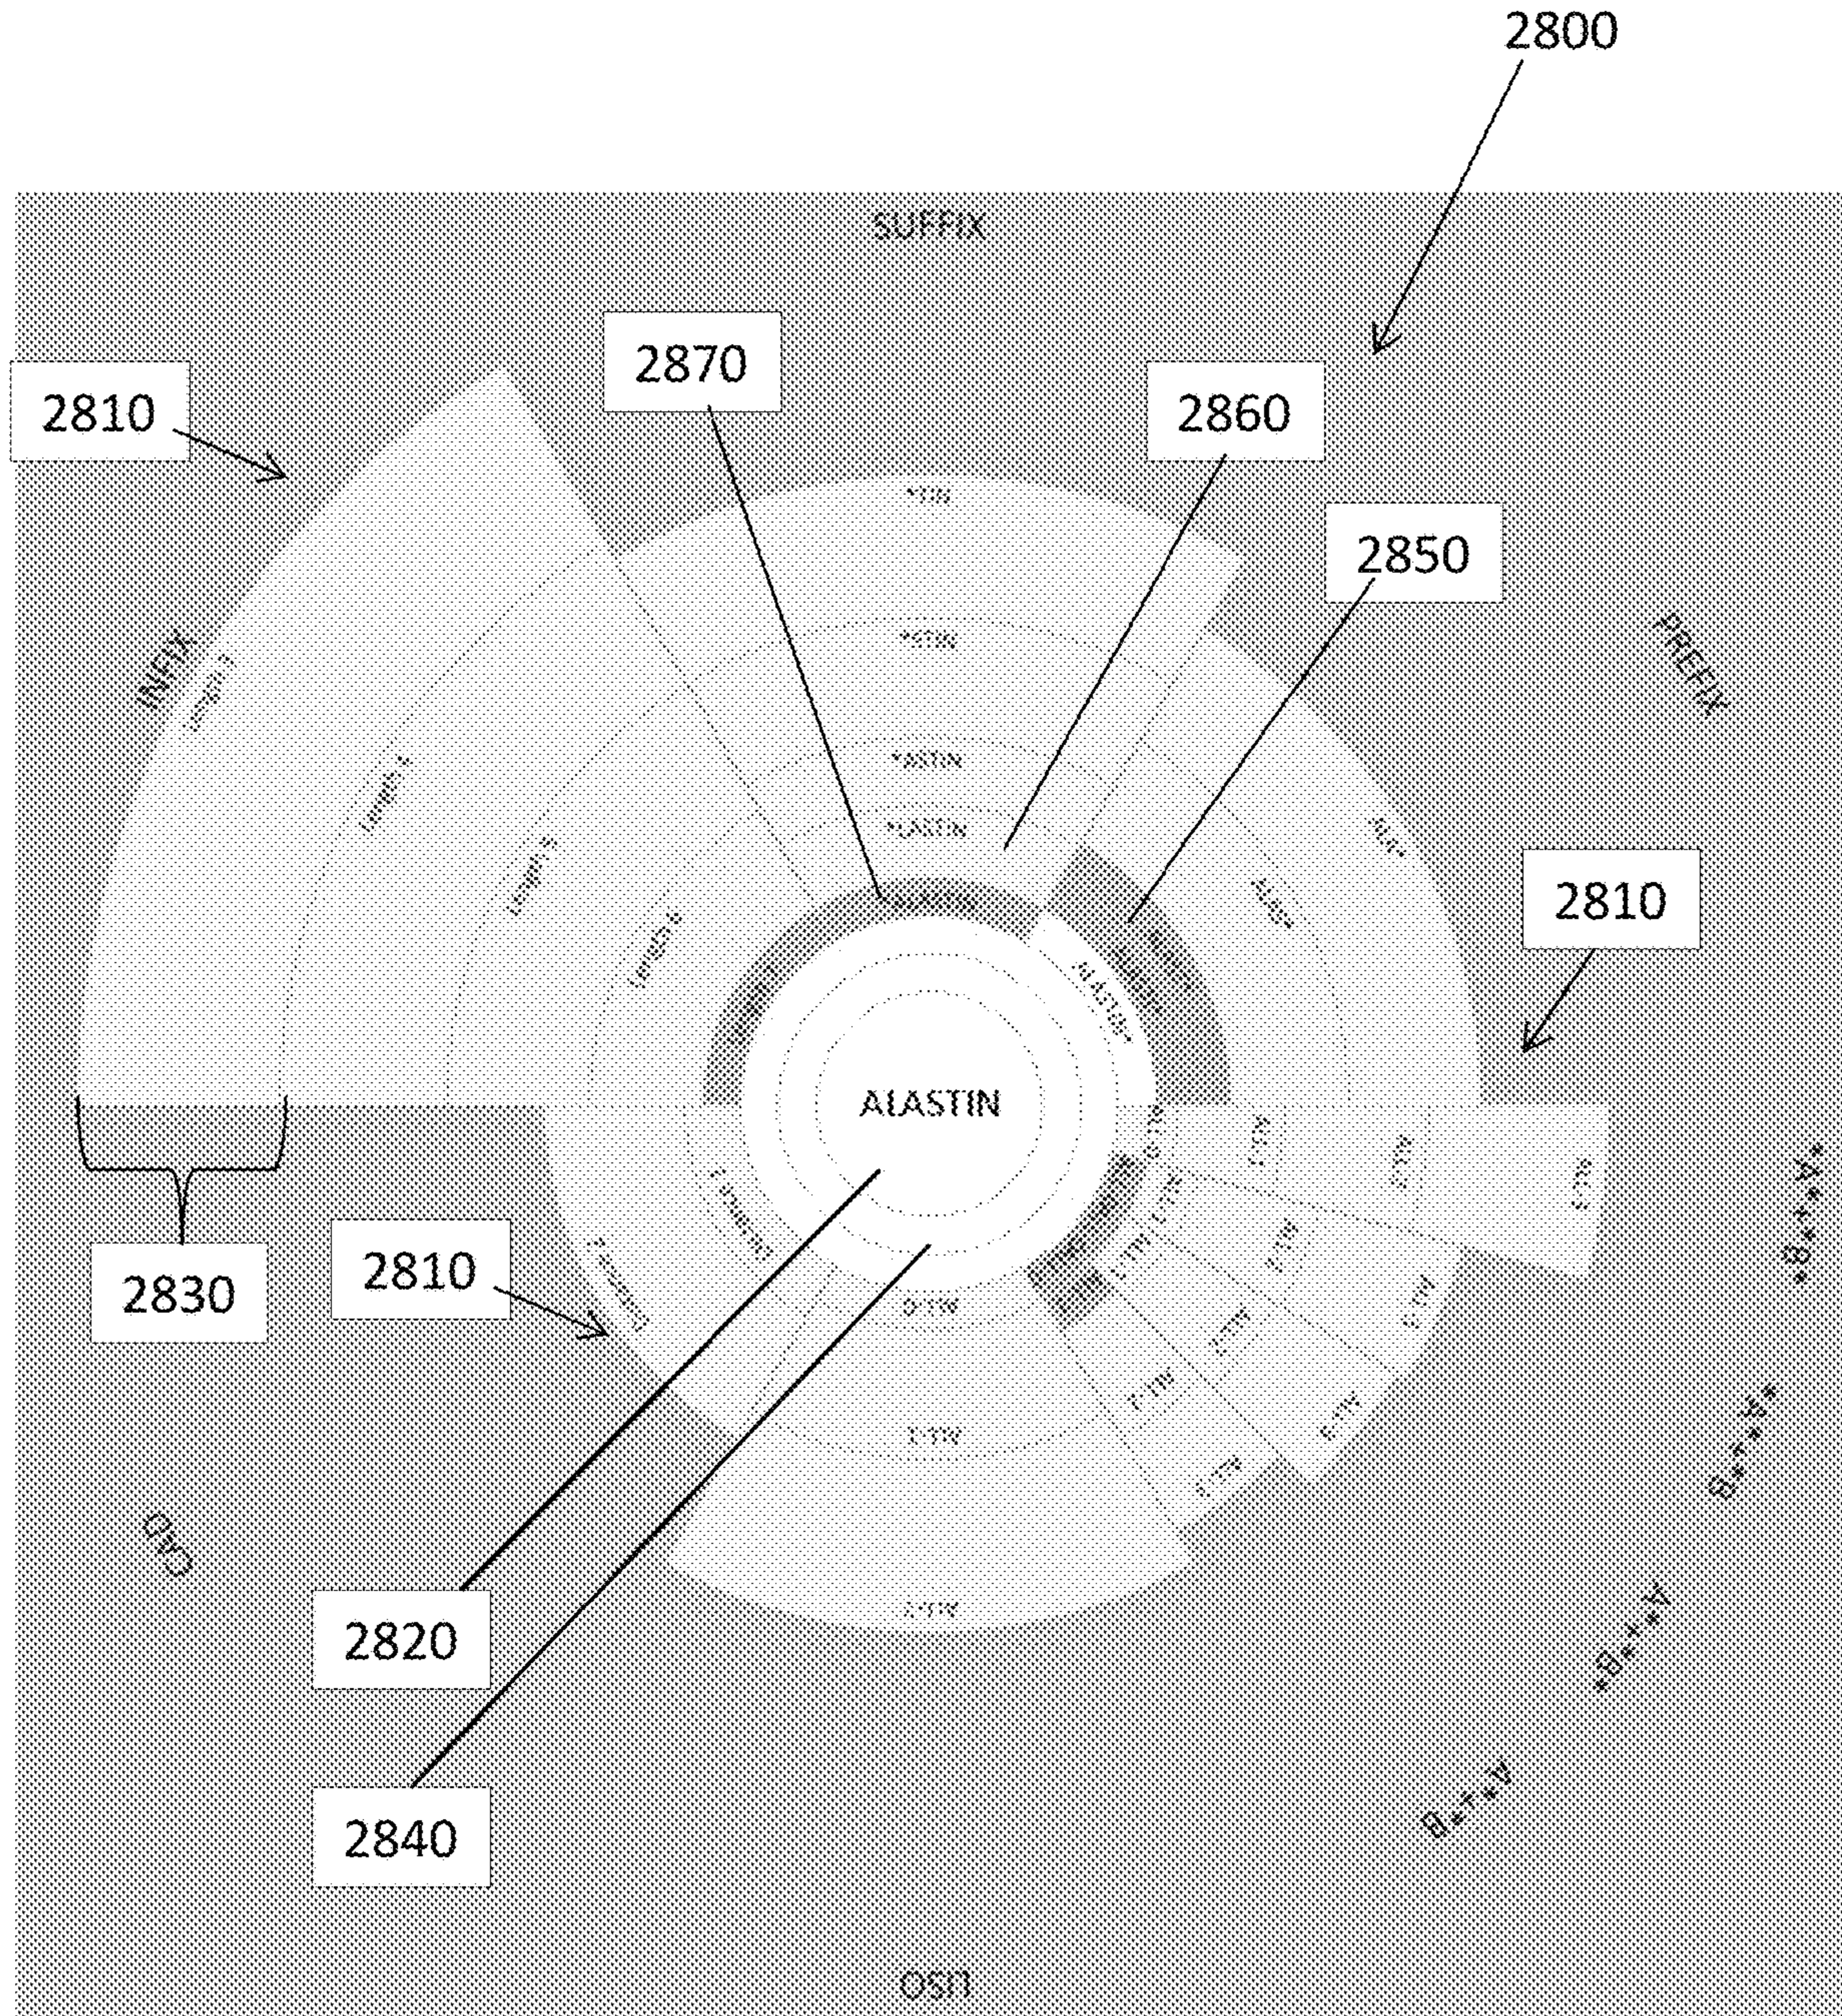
2800

SUFFIX

2810

2870

2860

2850

INFIX

PREFIX

*STIN

**STIN

*ASTIN

ALASTIN

Length 7

Length 6

Length 5

Length 4

ALA*

ALAS*

2810

ALASTIN*

ALASTIN

ALLI

ALI

AL*

*A**B*

2830

2810

OND

2820

2840

*B**B*

A**B*

B**A

OSL